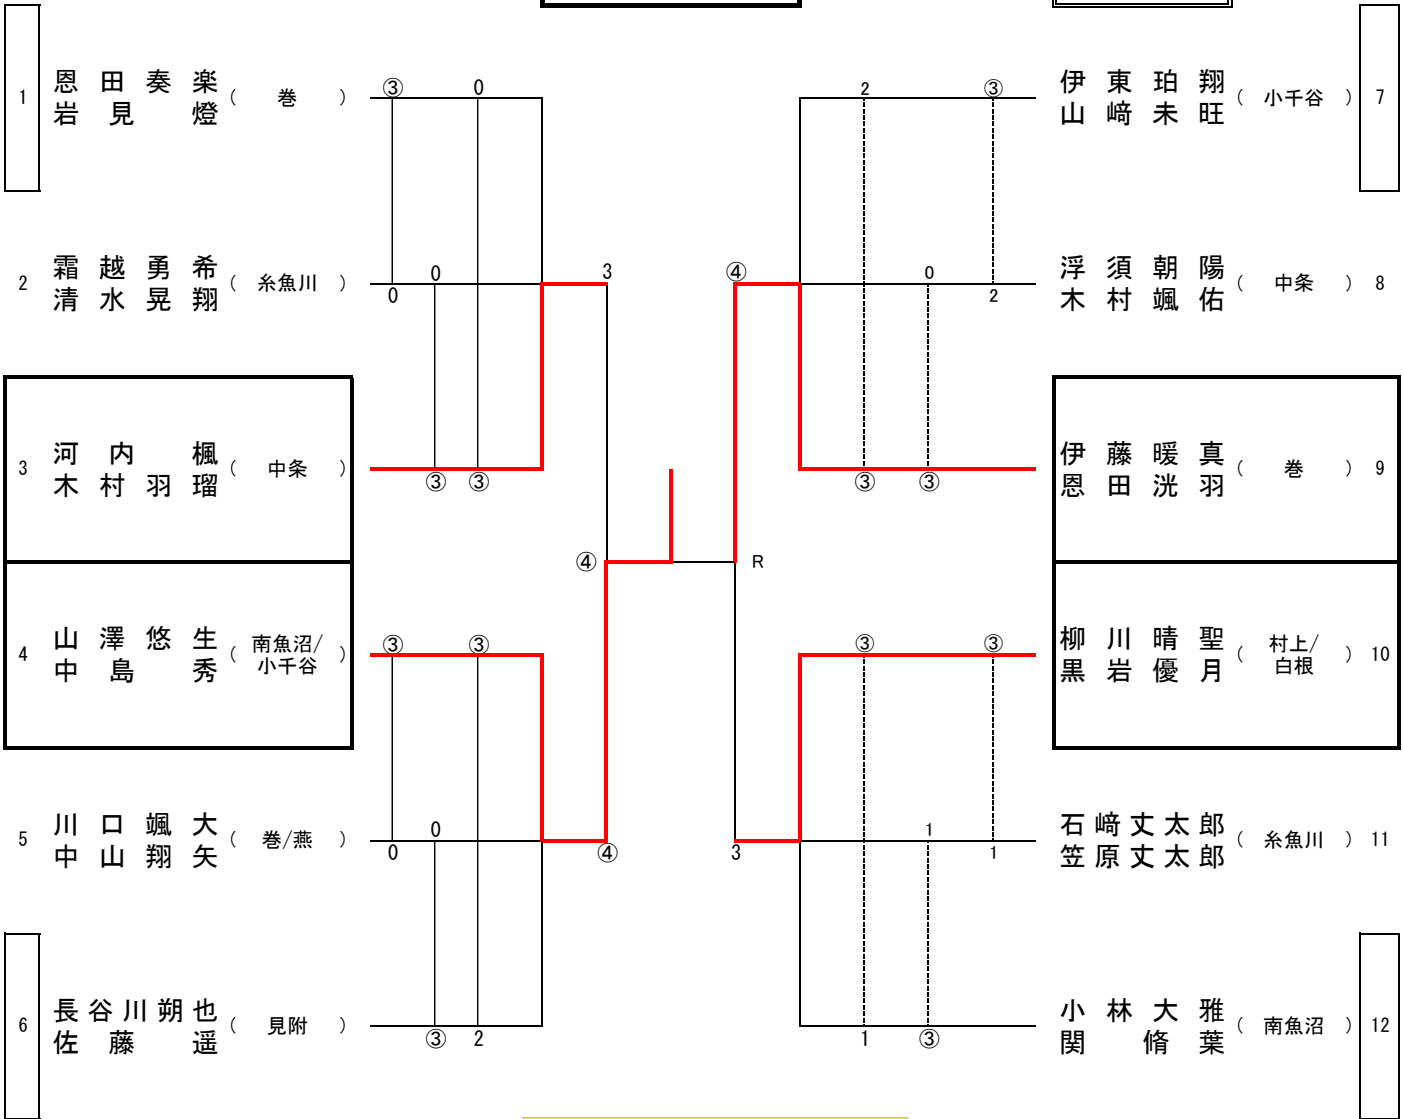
1 恩田奏楽 岩見燈 （ 巻 ）
2 霜越勇希 清水晃翔 （ 糸魚川 ）
3 河内楓 木村羽瑠 （ 中条 ）
4 山澤悠生 中島秀 （ 南魚沼/小千谷 ）
5 川口颯大 中山翔矢 （ 巻/燕 ）
6 長谷川朔也 佐藤遥 （ 見附 ）

③ 0
0 0 3
③ ③
④
③ ③
0 0
④
③ 2

R

2 ③
④ 0
2
③ ③
③ ③
3 1
1
1 ③

伊東珀翔 山﨑未旺 （ 小千谷 ） 7
浮須朝陽 木村颯佑 （ 中条 ） 8
伊藤暖真 恩田洸羽 （ 巻 ） 9
柳川晴聖 黒岩優月 （ 村上/白根 ） 10
石﨑丈太郎 笠原丈太郎 （ 糸魚川 ） 11
小林大雅 関脩葉 （ 南魚沼 ） 12